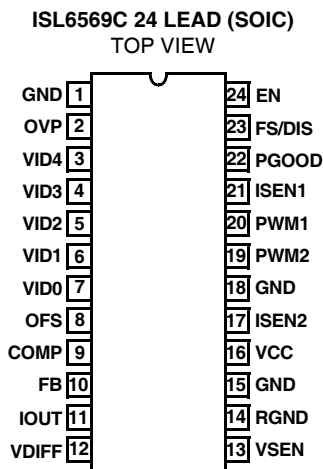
ISL6569C 24 LEAD (SOIC)
TOP VIEW

GND 1
OVP 2
VID4 3
VID3 4
VID2 5
VID1 6
VID0 7
OFS 8
COMP 9
FB 10
IOUT 11
VDIFF 12

24 EN
23 FS/DIS
22 PGOOD
21 ISEN1
20 PWM1
19 PWM2
18 GND
17 ISEN2
16 VCC
15 GND
14 RGND
13 VSEN